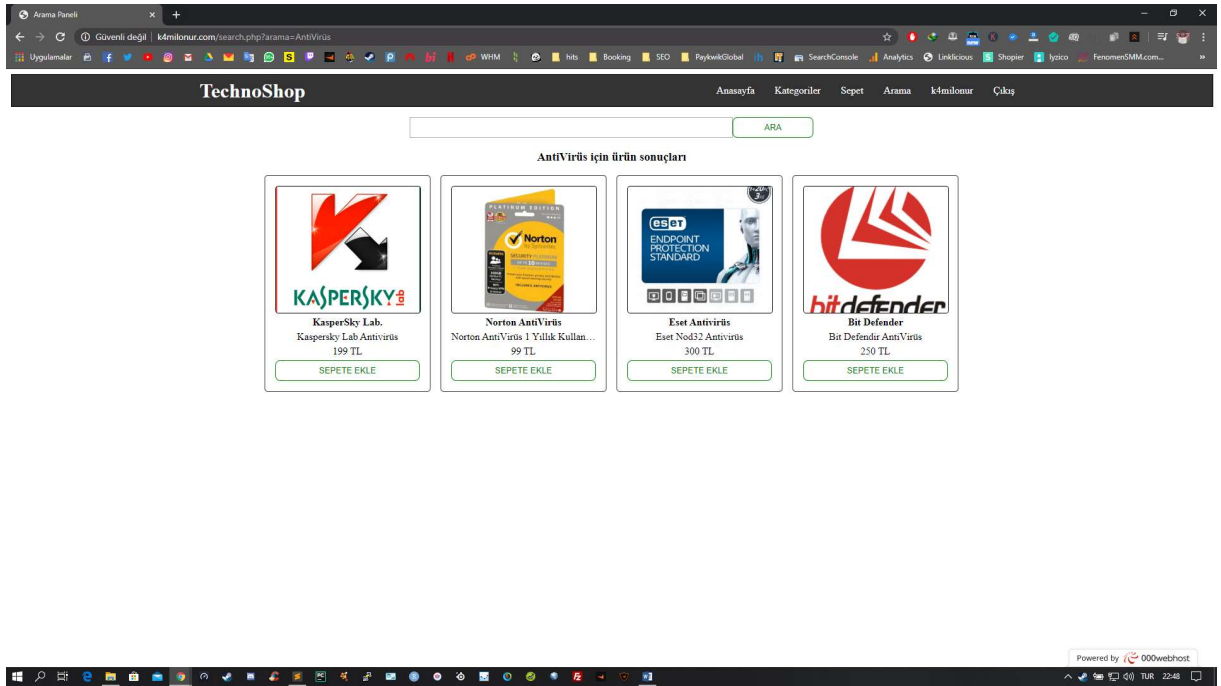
Arama Paneli

Güvenli değil | k4milonur.com/search.php?arama=AntiVirüs

Uygulamalar WHM hits Booking SEO PaykwikGlobal SearchConsole Analytics Linklicious Shopier Iyzico FenomenSMM.com...

TechnoShop

Anasayfa Kategoriler Sepet Arama k4milonur Çıkış

ARA

AntiVirüs için ürün sonuçları

KasperSky Lab.
Kaspersky Lab Antivirüs
199 TL
SEPETE EKLE

Norton AntiVirüs
Norton AntiVirüs 1 Yıllık Kullan...
99 TL
SEPETE EKLE

Eset Antivirüs
Eset Nod32 Antivirüs
300 TL
SEPETE EKLE

Bit Defender
Bit Defendır AntiVirüs
250 TL
SEPETE EKLE

Powered by 000webhost

TUR 22:48